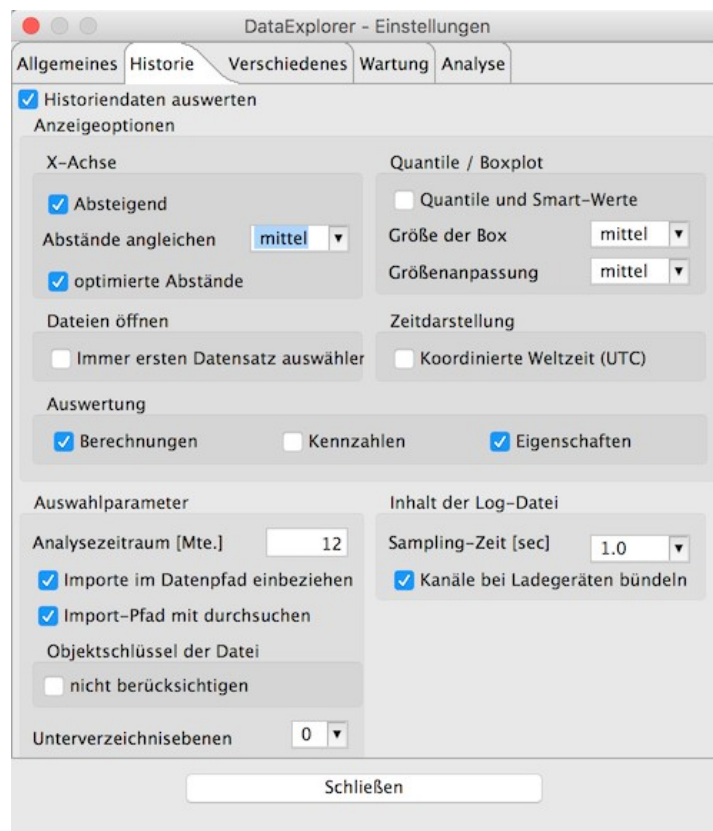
DataExplorer - Einstellungen

Allgemeines Historie Verschiedenes Wartung Analyse

Historiendaten auswerten

Anzeigeoptionen

X-Achse

Absteigend

Abstände angleichen mittel

optimierte Abstände

Quantile / Boxplot

Quantile und Smart-Werte

Größe der Box mittel

Größenanpassung mittel

Dateien öffnen

Immer ersten Datensatz auswähler

Zeitdarstellung

Koordinierte Weltzeit (UTC)

Auswertung

Berechnungen Kennzahlen Eigenschaften

Auswahlparameter

Analysezeitraum [Mte.] 12

Importe im Datenpfad einbeziehen

Import-Pfad mit durchsuchen

Objektschlüssel der Datei

nicht berücksichtigen

Unterverzeichnisebenen 0

Inhalt der Log-Datei

Sampling-Zeit [sec] 1.0

Kanäle bei Ladegeräten bündeln

Schließen